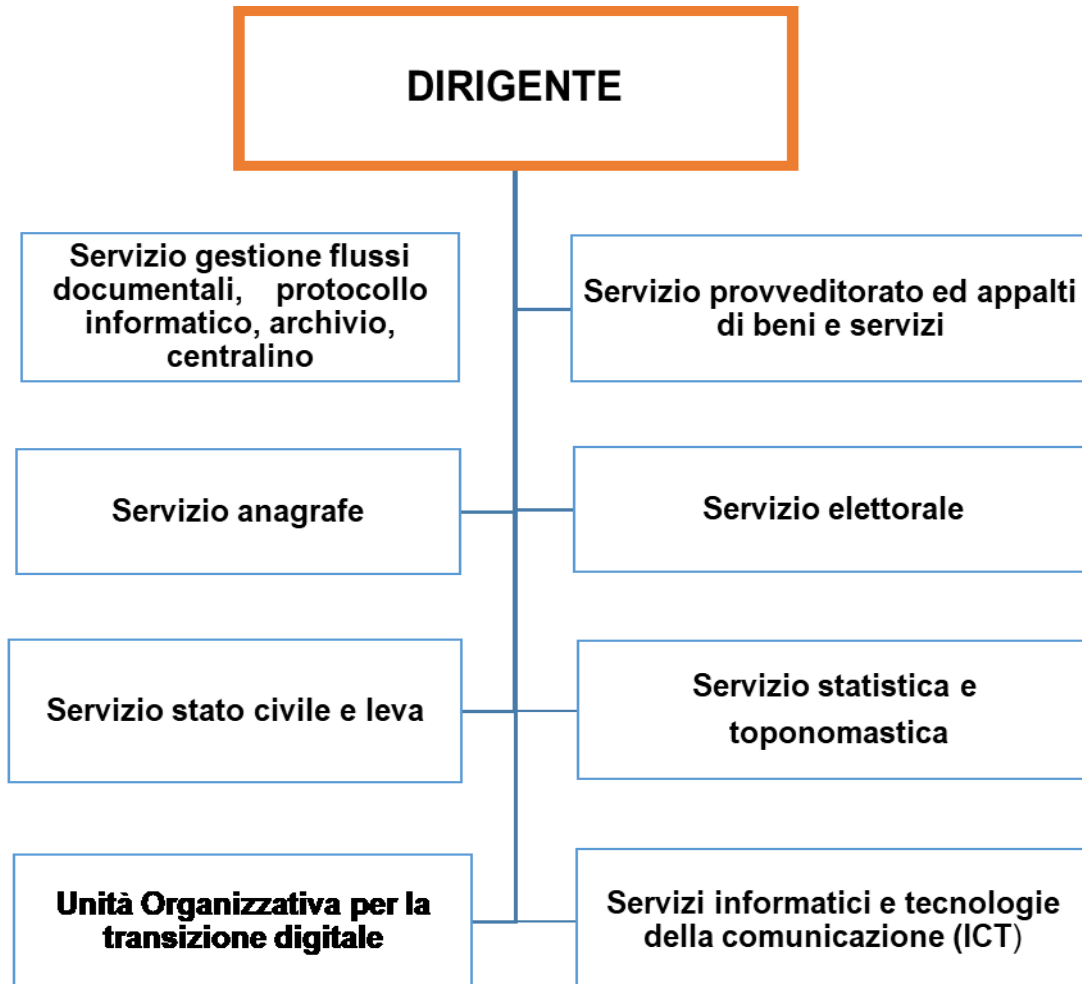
DIRIGENTE

Servizio gestione flussi documentali, protocollo informatico, archivio, centralino

Servizio provveditorato ed appalti di beni e servizi

Servizio anagrafe

Servizio elettorale

Servizio stato civile e leva

Servizio statistica e toponomastica

Unità Organizzativa per la transizione digitale

Servizi informatici e tecnologie della comunicazione (ICT)